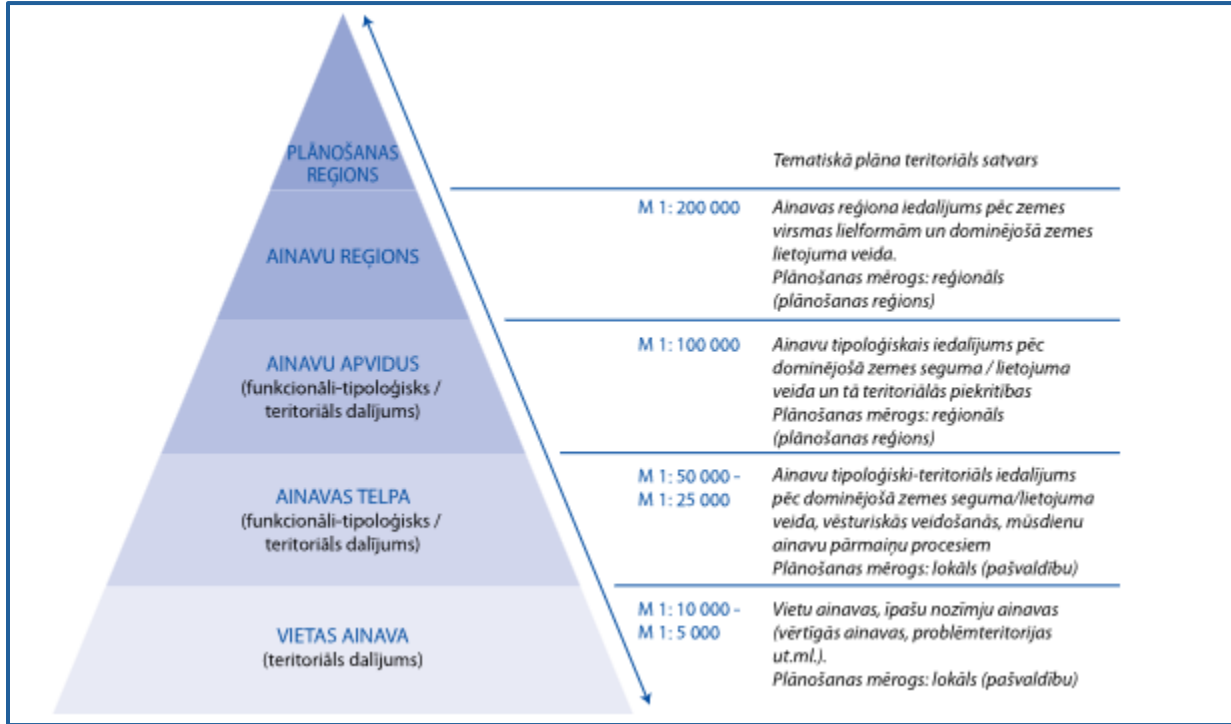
PLĀNOŠANAS REĢIONS

Tematiskā plāna teritoriāls satvars

AINAVU REĢIONS

M 1: 200 000

Ainavas reģiona iedalījums pēc zemes virsmas lielformām un dominējošā zemes lietojuma veida.
Plānošanas mērogs: reģionāls (plānošanas reģions)

AINAVU APVIDUS
(funkcionāli-tipoloģisks / teritoriāls dalījums)

M 1: 100 000

Ainavu tipoloģiskais iedalījums pēc dominējošā zemes seguma / lietojuma veida un tā teritoriālās piekritības
Plānošanas mērogs: reģionāls (plānošanas reģions)

AINAVAS TELPA
(funkcionāli-tipoloģisks / teritoriāls dalījums)

M 1: 50 000 - M 1: 25 000

Ainavu tipoloģiski-teritoriāls iedalījums pēc dominējošā zemes seguma/lietojuma veida, vēsturiskās veidošanās, mūsdienu ainavu pārmaiņu procesiem
Plānošanas mērogs: lokāls (pašvaldību)

VIETAS AINAVA
(teritoriāls dalījums)

M 1: 10 000 - M 1: 5 000

Vietu ainavas, īpašu nozīmju ainavas (vērtīgās ainavas, problēmteritorijas ut.ml.).
Plānošanas mērogs: lokāls (pašvaldību)